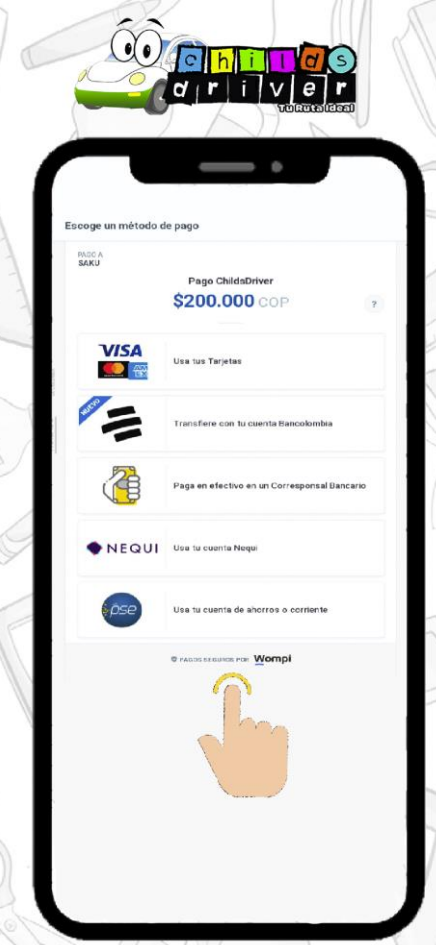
childs driver
Tu Ruta Ideal

Escoge un método de pago

PAGO A
SAKU

Pago ChildsDriver
$200.000 COP
?

VISA
Usa tus Tarjetas

NUEVO
Transfiere con tu cuenta Bancolombia

Paga en efectivo en un Corresponsal Bancario

NEQUI
Usa tu cuenta Nequi

pse
Usa tu cuenta de ahorros o corriente

PAGOS SEGUROS POR Wompi